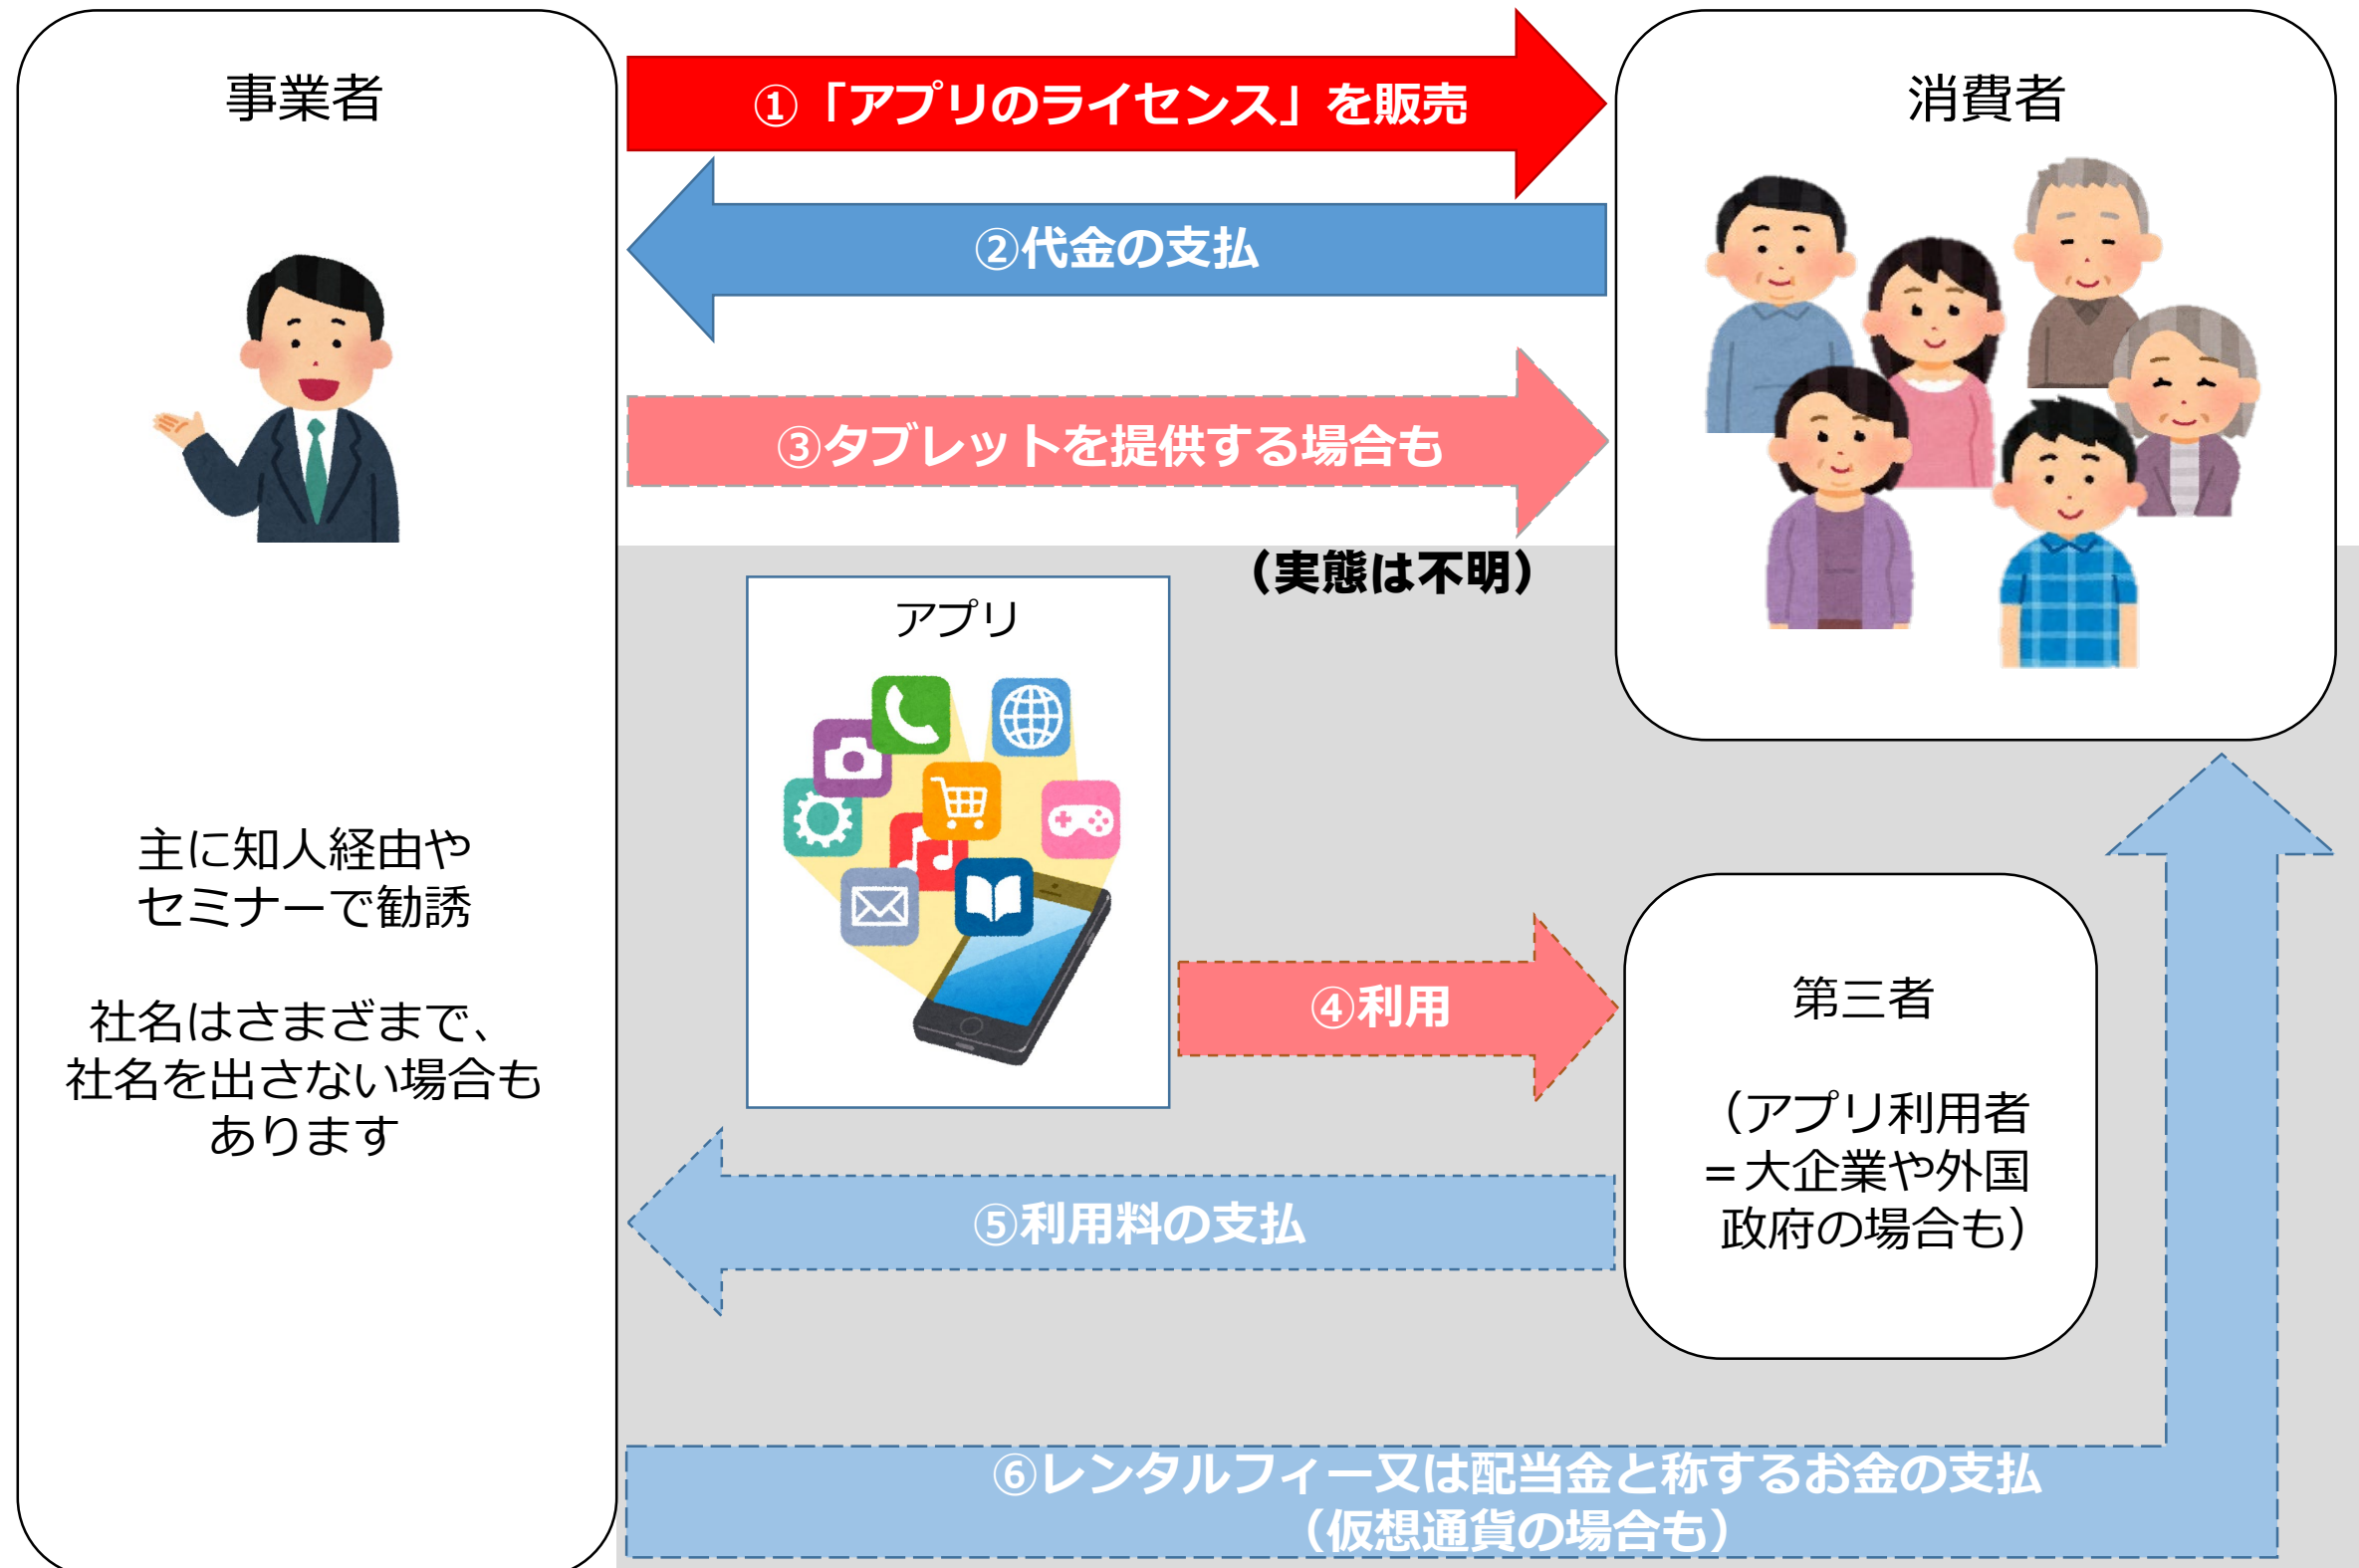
事業者

①「アプリのライセンス」を販売

消費者

②代金の支払

③タブレットを提供する場合も

（実態は不明）

アプリ

主に知人経由やセミナーで勧誘

社名はさまざまで、社名を出さない場合もあります

④利用

第三者

（アプリ利用者＝大企業や外国政府の場合も）

⑤利用料の支払

⑥レンタルフィー又は配当金と称するお金の支払（仮想通貨の場合も）